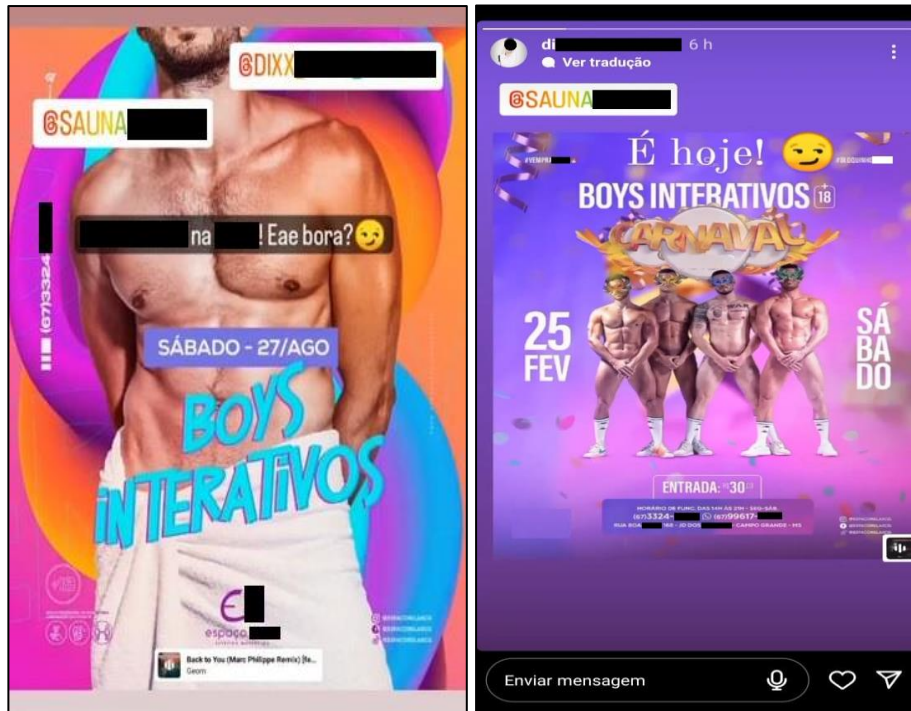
@DIXX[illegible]

@SAUNA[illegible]

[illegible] na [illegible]! Eae bora? 😏

(67)3324

SÁBADO - 27/AGO

BOYS INTERATIVOS

E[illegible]
espaço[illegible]

Back to You (Marc Philippe Remix) [fe...
Geom

di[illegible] 6 h
Ver tradução

@SAUNA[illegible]

É hoje! 😏

BOYS INTERATIVOS 18

CARNAVAL

25 FEV

SÁ BA DO

ENTRADA: R$30

(67)3324-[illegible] (67)99617-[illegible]
RUA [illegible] CAMPO GRANDE - MS

Enviar mensagem